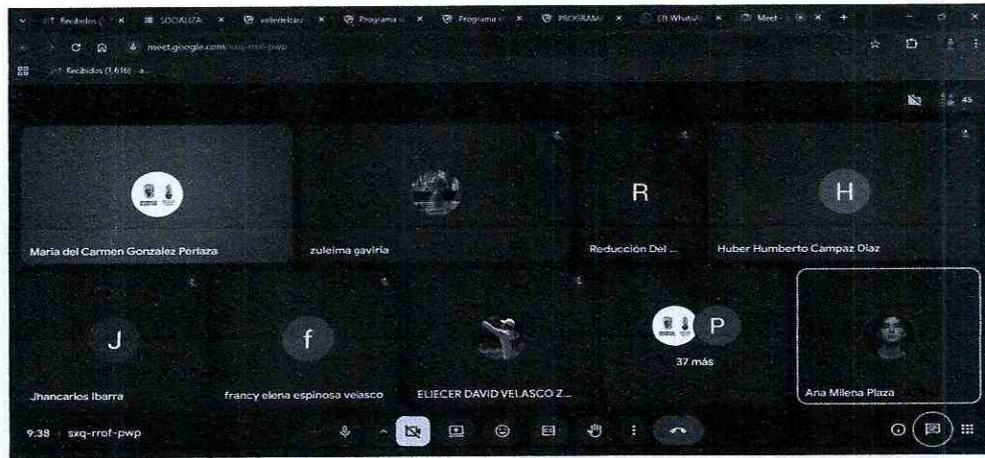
Recibidos × SOCIALIZA × valledelcau × Programa × Programa × PROGRAMA × (3) WhatsA × Meet - × +

meet.google.com/sxq-rrof-pwp

Recibidos (1.616) - a...

45

Maria del Carmen Gonzalez Perlaza

zuleima gaviria

R

Reducción Del ...

H

Huber Humberto Campaz Diaz

J

Jhancarlos Ibarra

f

francy elena espinosa velasco

ELIECER DAVID VELASCO Z...

P

37 más

Ana Milena Plaza

9:38 | sxq-rrof-pwp